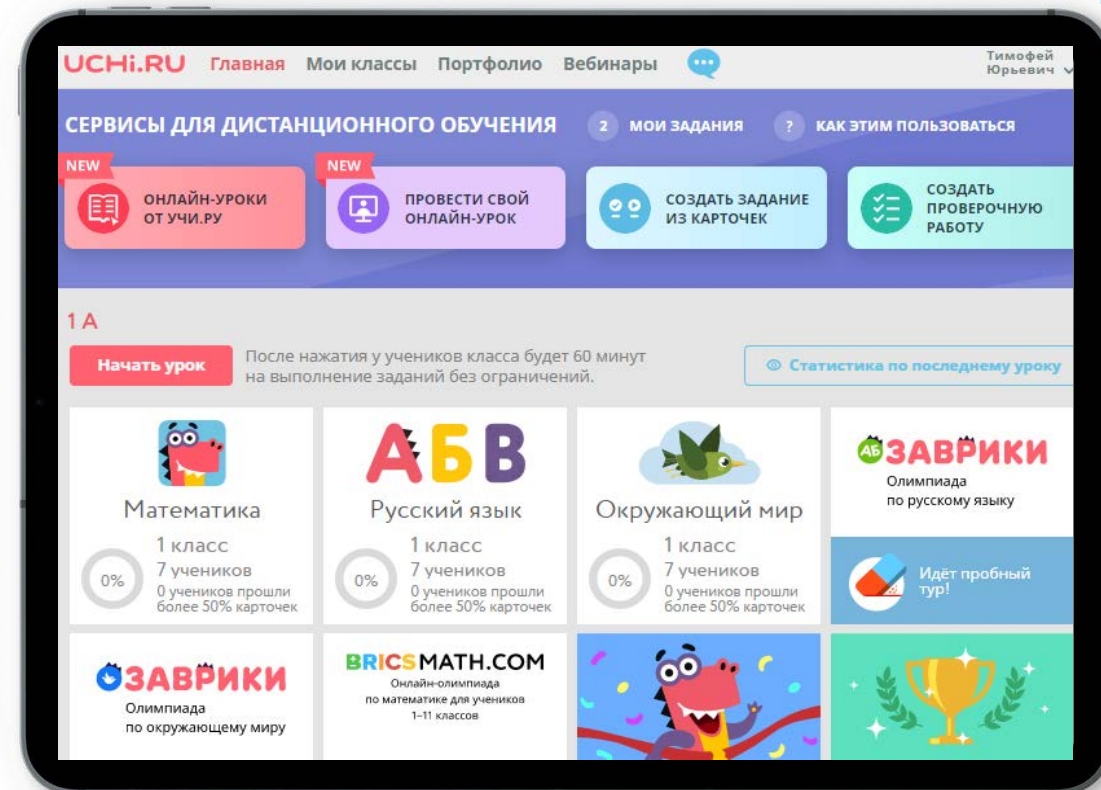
UCHi.RU Главная Мои классы Портфолио Вебинары

Тимофей Юрьевич

СЕРВИСЫ ДЛЯ ДИСТАНЦИОННОГО ОБУЧЕНИЯ 2 МОИ ЗАДАНИЯ ? КАК ЭТИМ ПОЛЬЗОВАТЬСЯ

NEW
ОНЛАЙН-УРОКИ ОТ УЧИ.РУ

NEW
ПРОВЕСТИ СВОЙ ОНЛАЙН-УРОК

СОЗДАТЬ ЗАДАНИЕ ИЗ КАРТОЧЕК

СОЗДАТЬ ПРОВЕРОЧНУЮ РАБОТУ

1 А

Начать урок

После нажатия у учеников класса будет 60 минут на выполнение заданий без ограничений.

Статистика по последнему уроку

Математика
1 класс
7 учеников
0 учеников прошли более 50% карточек
0%

АБВ
Русский язык
1 класс
7 учеников
0 учеников прошли более 50% карточек
0%

Окружающий мир
1 класс
7 учеников
0 учеников прошли более 50% карточек
0%

АБ ЗАВРИКИ
Олимпиада по русскому языку

Идёт пробный тур!

ЗАВРИКИ
Олимпиада по окружающему миру

BRICSMATH.COM
Онлайн-олимпиада по математике для учеников 1–11 классов